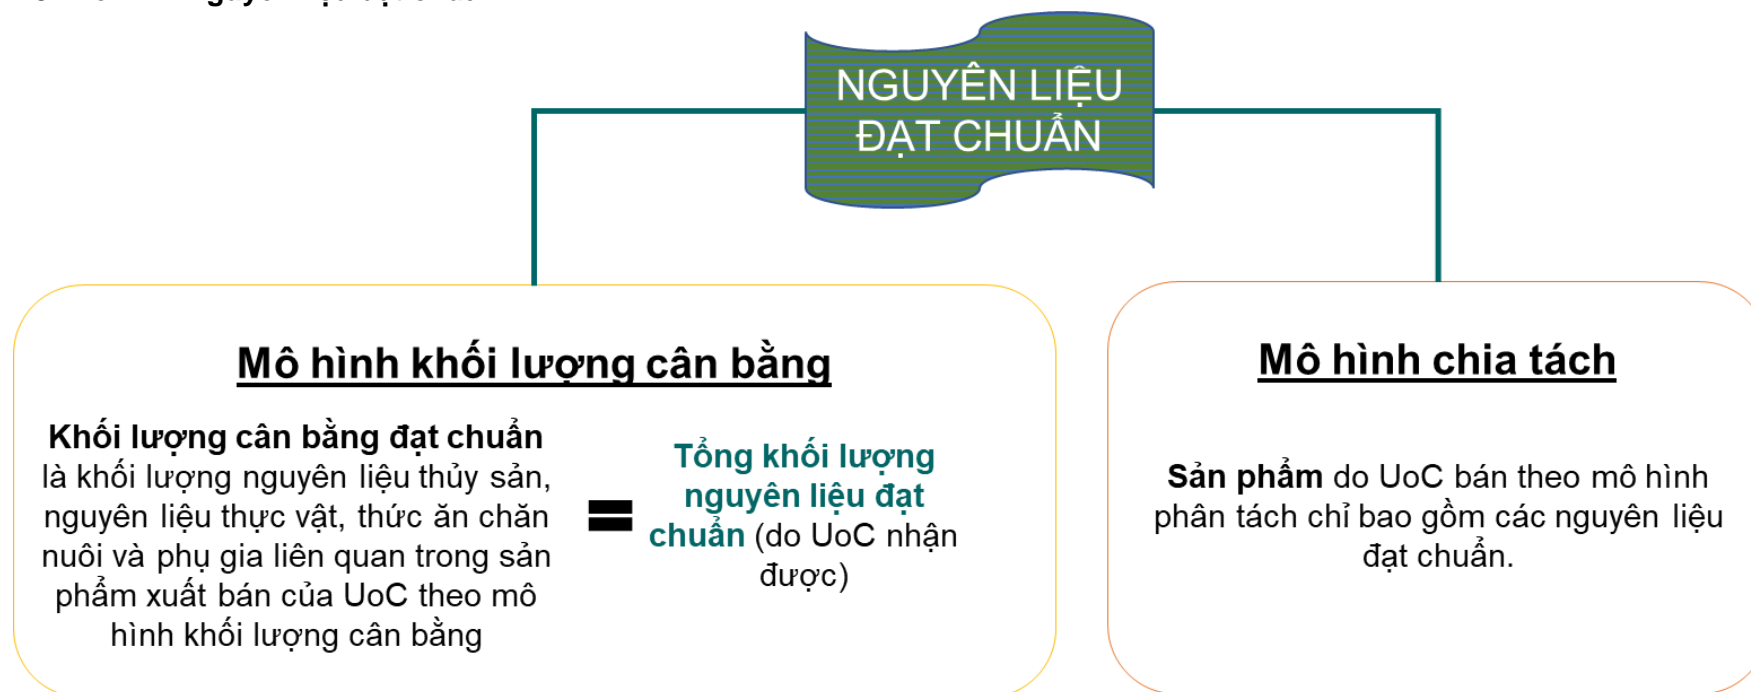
NGUYÊN LIỆU ĐẠT CHUẨN

Mô hình khối lượng cân bằng

Khối lượng cân bằng đạt chuẩn là khối lượng nguyên liệu thủy sản, nguyên liệu thực vật, thức ăn chăn nuôi và phụ gia liên quan trong sản phẩm xuất bán của UoC theo mô hình khối lượng cân bằng

=

Tổng khối lượng nguyên liệu đạt chuẩn (do UoC nhận được)

Mô hình chia tách

Sản phẩm do UoC bán theo mô hình phân tách chỉ bao gồm các nguyên liệu đạt chuẩn.